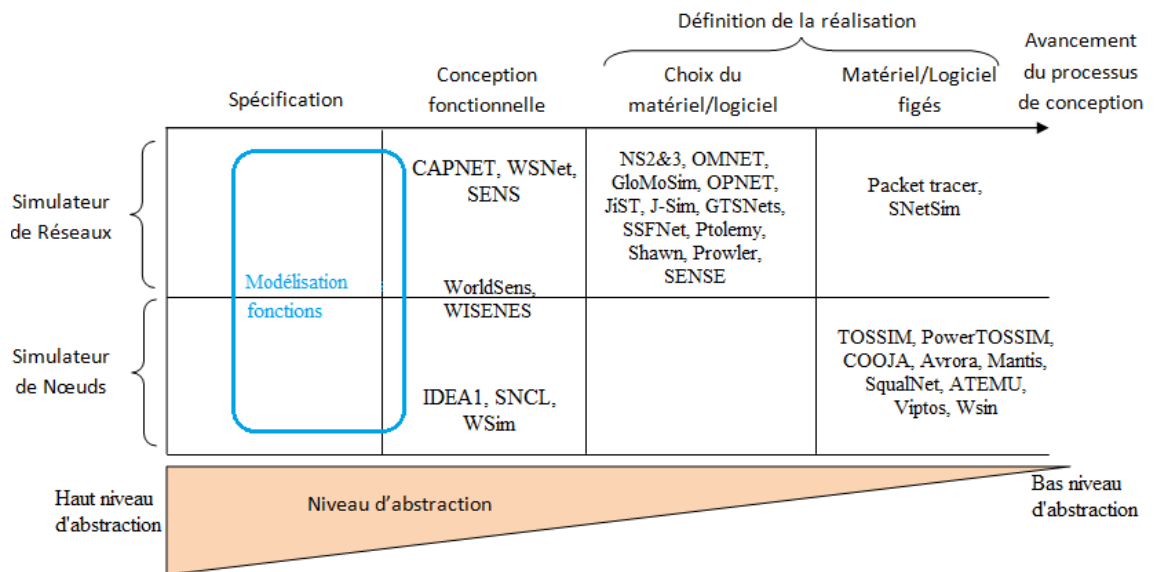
Définition de la réalisation

Avancement du processus de conception

| | Spécification | Conception fonctionnelle | Choix du matériel/logiciel | Matériel/Logiciel figés |
|---|---|---|---|---|
| Simulateur de Réseaux | Modélisation fonctions | CAPNET, WSNet, SENS<br>WorldSens, WISENES | NS2&3, OMNET, GloMoSim, OPNET, JiST, J-Sim, GTSNets, SSFNet, Ptolemy, Shawn, Prowler, SENSE | Packet tracer, SNetSim |
| Simulateur de Nœuds | | IDEA1, SNCL, WSim | | TOSSIM, PowerTOSSIM, COOJA, Avrora, Mantis, SqualNet, ATEMU, Viptos, Wsin |

Haut niveau d'abstraction

Niveau d'abstraction

Bas niveau d'abstraction